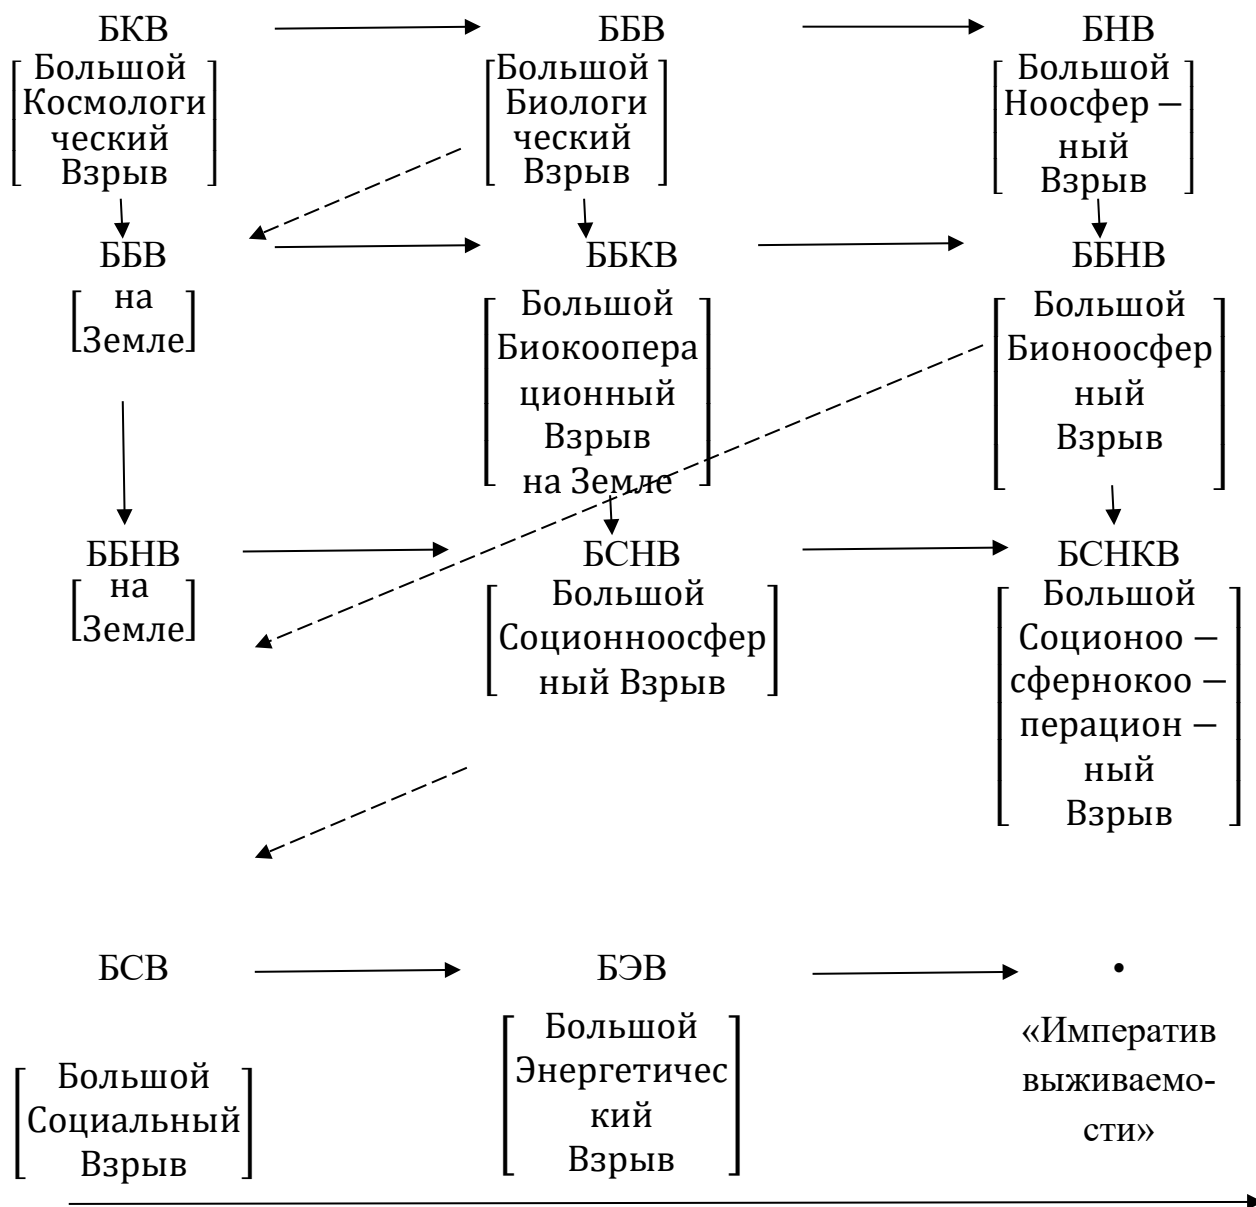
БКВ

Большой Космологический Взрыв

ББВ

Большой Биологический Взрыв

БНВ

Большой Ноосфер – ный Взрыв

ББВ

на Земле

ББКВ

Большой Биокооперационный Взрыв на Земле

ББНВ

Большой Бионоосферный Взрыв

ББНВ

на Земле

БСНВ

Большой Соционноосферный Взрыв

БСНКВ

Большой Соционоо – сфернокоо – перацион – ный Взрыв

БСВ

Большой Социальный Взрыв

БЭВ

Большой Энергетический Взрыв

•

«Императив выживаемости»